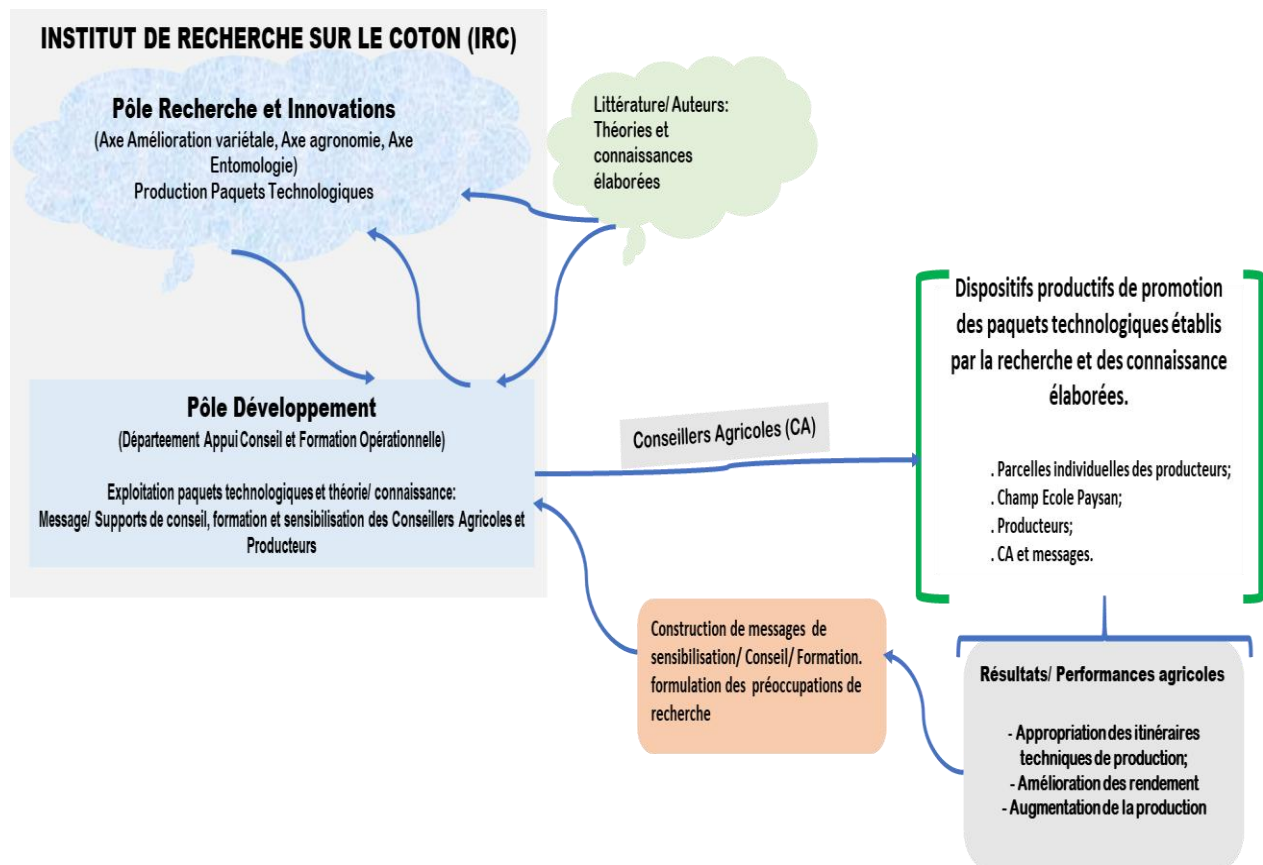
INSTITUT DE RECHERCHE SUR LE COTON (IRC)

Pôle Recherche et Innovations
(Axe Amélioration variétale, Axe agronomie, Axe Entomologie)
Production Paquets Technologiques

Littérature/ Auteurs: Théories et connaissances élaborées

Pôle Développement
(Départeement Appui Conseil et Formation Opérationnelle)

Exploitation paquets technologiques et théorie/ connaissance:
Message/ Supports de conseil, formation et sensibilisation des Conseillers Agricoles et Producteurs

Conseillers Agricoles (CA)

Dispositifs productifs de promotion des paquets technologiques établis par la recherche et des connaissance élaborées.

. Parcelles individuelles des producteurs;
. Champ Ecole Paysan;
. Producteurs;
. CA et messages.

Construction de messages de sensibilisation/ Conseil/ Formation. formulation des préoccupations de recherche

Résultats/ Performances agricoles

- Appropriation des itinéraires techniques de production;
- Amélioration des rendement
- Augmentation de la production